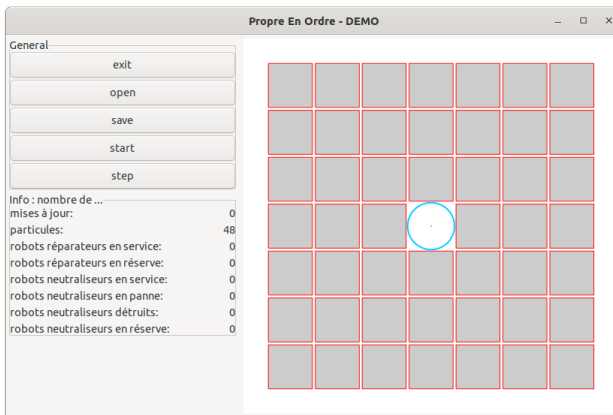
Propre En Ordre - DEMO

General

exit

open

save

start

step

Info : nombre de ...

| | |
|---|---|
| mises à jour: | 0 |
| particules: | 48 |
| robots réparateurs en service: | 0 |
| robots réparateurs en réserve: | 0 |
| robots neutraliseurs en service: | 0 |
| robots neutraliseurs en panne: | 0 |
| robots neutraliseurs détruits: | 0 |
| robots neutraliseurs en réserve: | 0 |